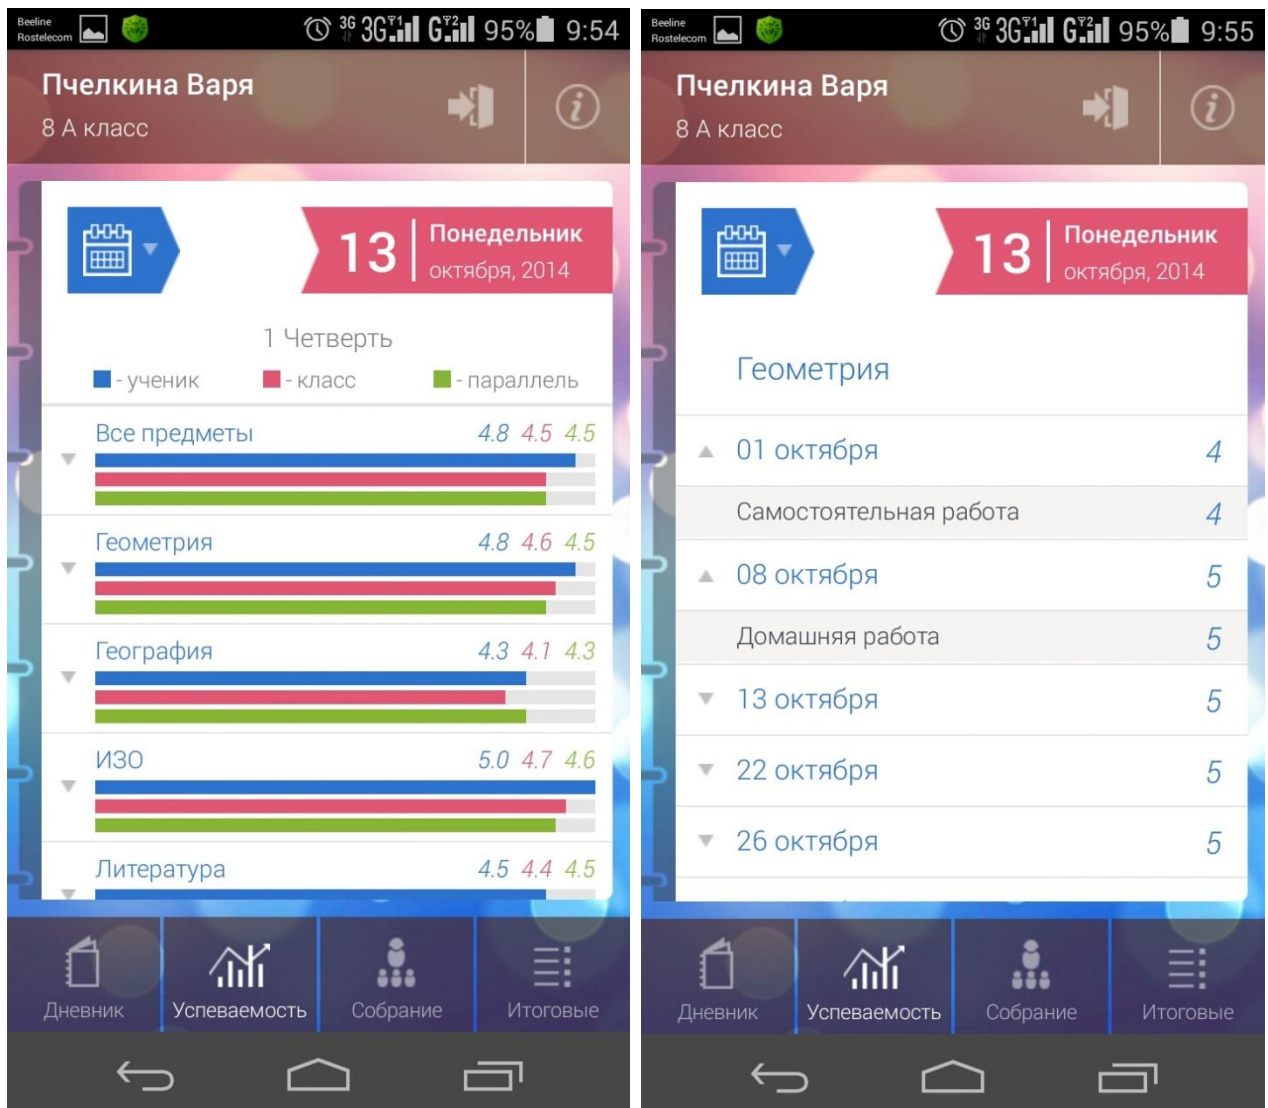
Beeline
Rostelecom
3G 3G 95% 9:54

Пчелкина Варя
8 А класс

13 Понедельник
октября, 2014

1 Четверть
- ученик - класс - параллель

Все предметы 4.8 4.5 4.5

Геометрия 4.8 4.6 4.5

География 4.3 4.1 4.3

ИЗО 5.0 4.7 4.6

Литература 4.5 4.4 4.5

Дневник Успеваемость Собрание Итоговые

Beeline
Rostelecom
3G 3G 95% 9:55

Пчелкина Варя
8 А класс

13 Понедельник
октября, 2014

Геометрия

| | |
|---|---|
| 01 октября | 4 |
| Самостоятельная работа | 4 |
| 08 октября | 5 |
| Домашняя работа | 5 |
| 13 октября | 5 |
| 22 октября | 5 |
| 26 октября | 5 |

Дневник Успеваемость Собрание Итоговые